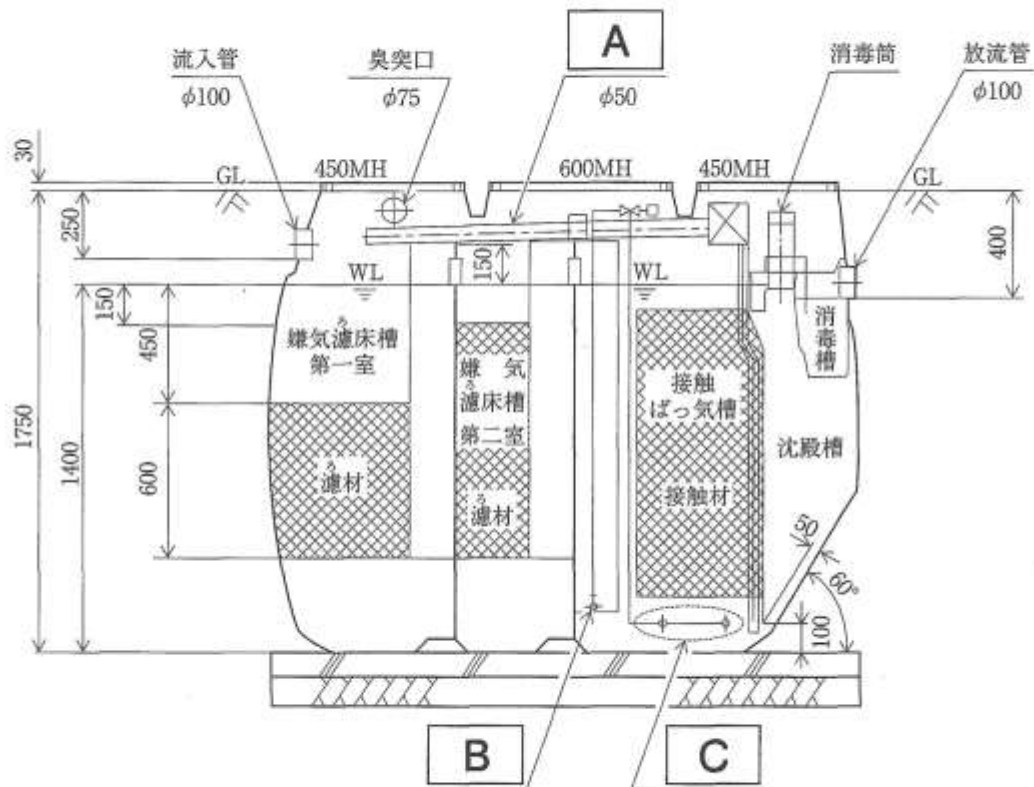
A

流入管
$\phi100$

臭突口
$\phi75$

$\phi50$

消毒筒

放流管
$\phi100$

30

GL

450MH

600MH

450MH

GL

250

150

400

WL

WL

150

450

嫌気濾床槽
第一室

嫌気
濾床槽
第二室

接触
ばっ気槽

消毒槽

1750

1400

600

濾材

濾材

接触材

沈殿槽

50

60°

100

B

C